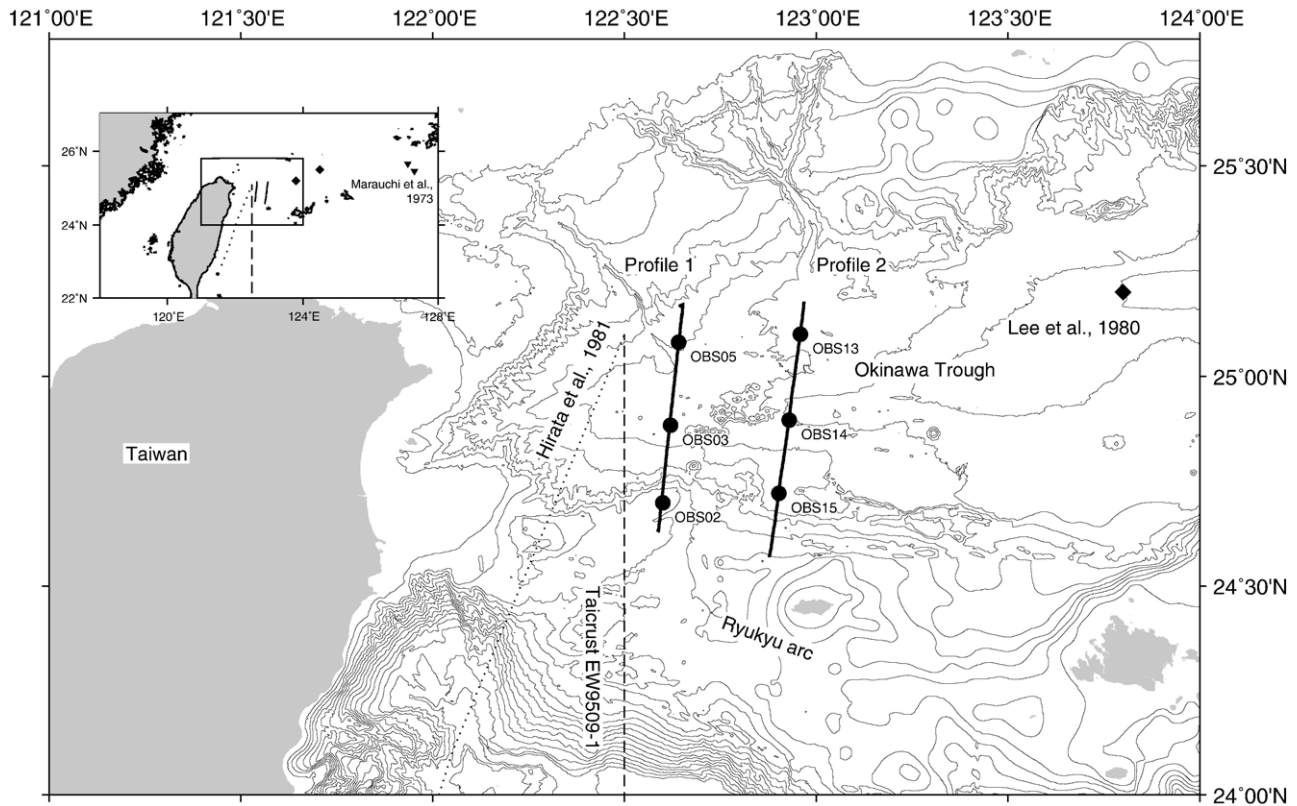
121°00'E 121°30'E 122°00'E 122°30'E 123°00'E 123°30'E 124°00'E

26°N
24°N
22°N
120°E 124°E 128°E
Marauchi et al., 1973

25°30'N
25°00'N
24°30'N
24°00'N

Profile 1
Profile 2
OBS05
OBS13
OBS03
OBS14
OBS02
OBS15
Lee et al., 1980
Okinawa Trough
Hirata et al., 1981
Taiwan
Taicrust EW9509-1
Ryukyu arc